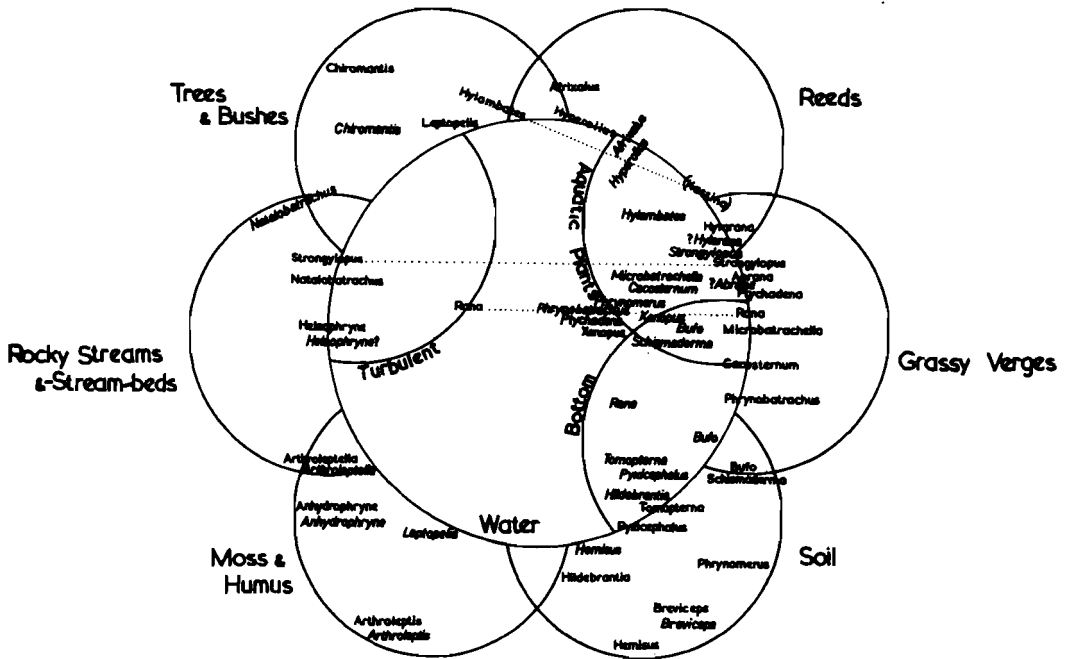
Trees & Bushes

Chiromantis

Chiromantis

Leptopelis

Hylambates

Afrixalus

Hyperolius

Afrixalus

Hyperolius

(Kassina)

Reeds

Natalobatrachus

Aquatic

Plants

Hylambates

Hylarana

?Hylarana

Strongylopus

Strongylopus

Strongylopus

Natalobatrachus

Microbatrachella

Cacosternum

Anhydrophryne

?Abrana

Ptychadena

Rana

Phrynomerus

Ptychadena

Xenopus

Xenopus

Rana

Bufo

Microbatrachella

Heleophryne

Heleophryne?

Schismaderma

Rocky Streams &-Stream-beds

Turbulent

Cacosternum

Grassy Verges

Bottom

Rana

Phrynobatrachus

Bufo

Arthroleptella

Arthroleptella

Tomopterna

Pyxicephalus

Bufo

Schismaderma

Anhydrophryne

Anhydrophryne

Hildebrantia

Tomopterna

Leptopelis

Water

Pyxicephalus

Moss & Humus

Hemisus

Soil

Hildebrantia

Phrynomerus

Breviceps

Breviceps

Arthroleptis

Arthroleptis

Hemisus